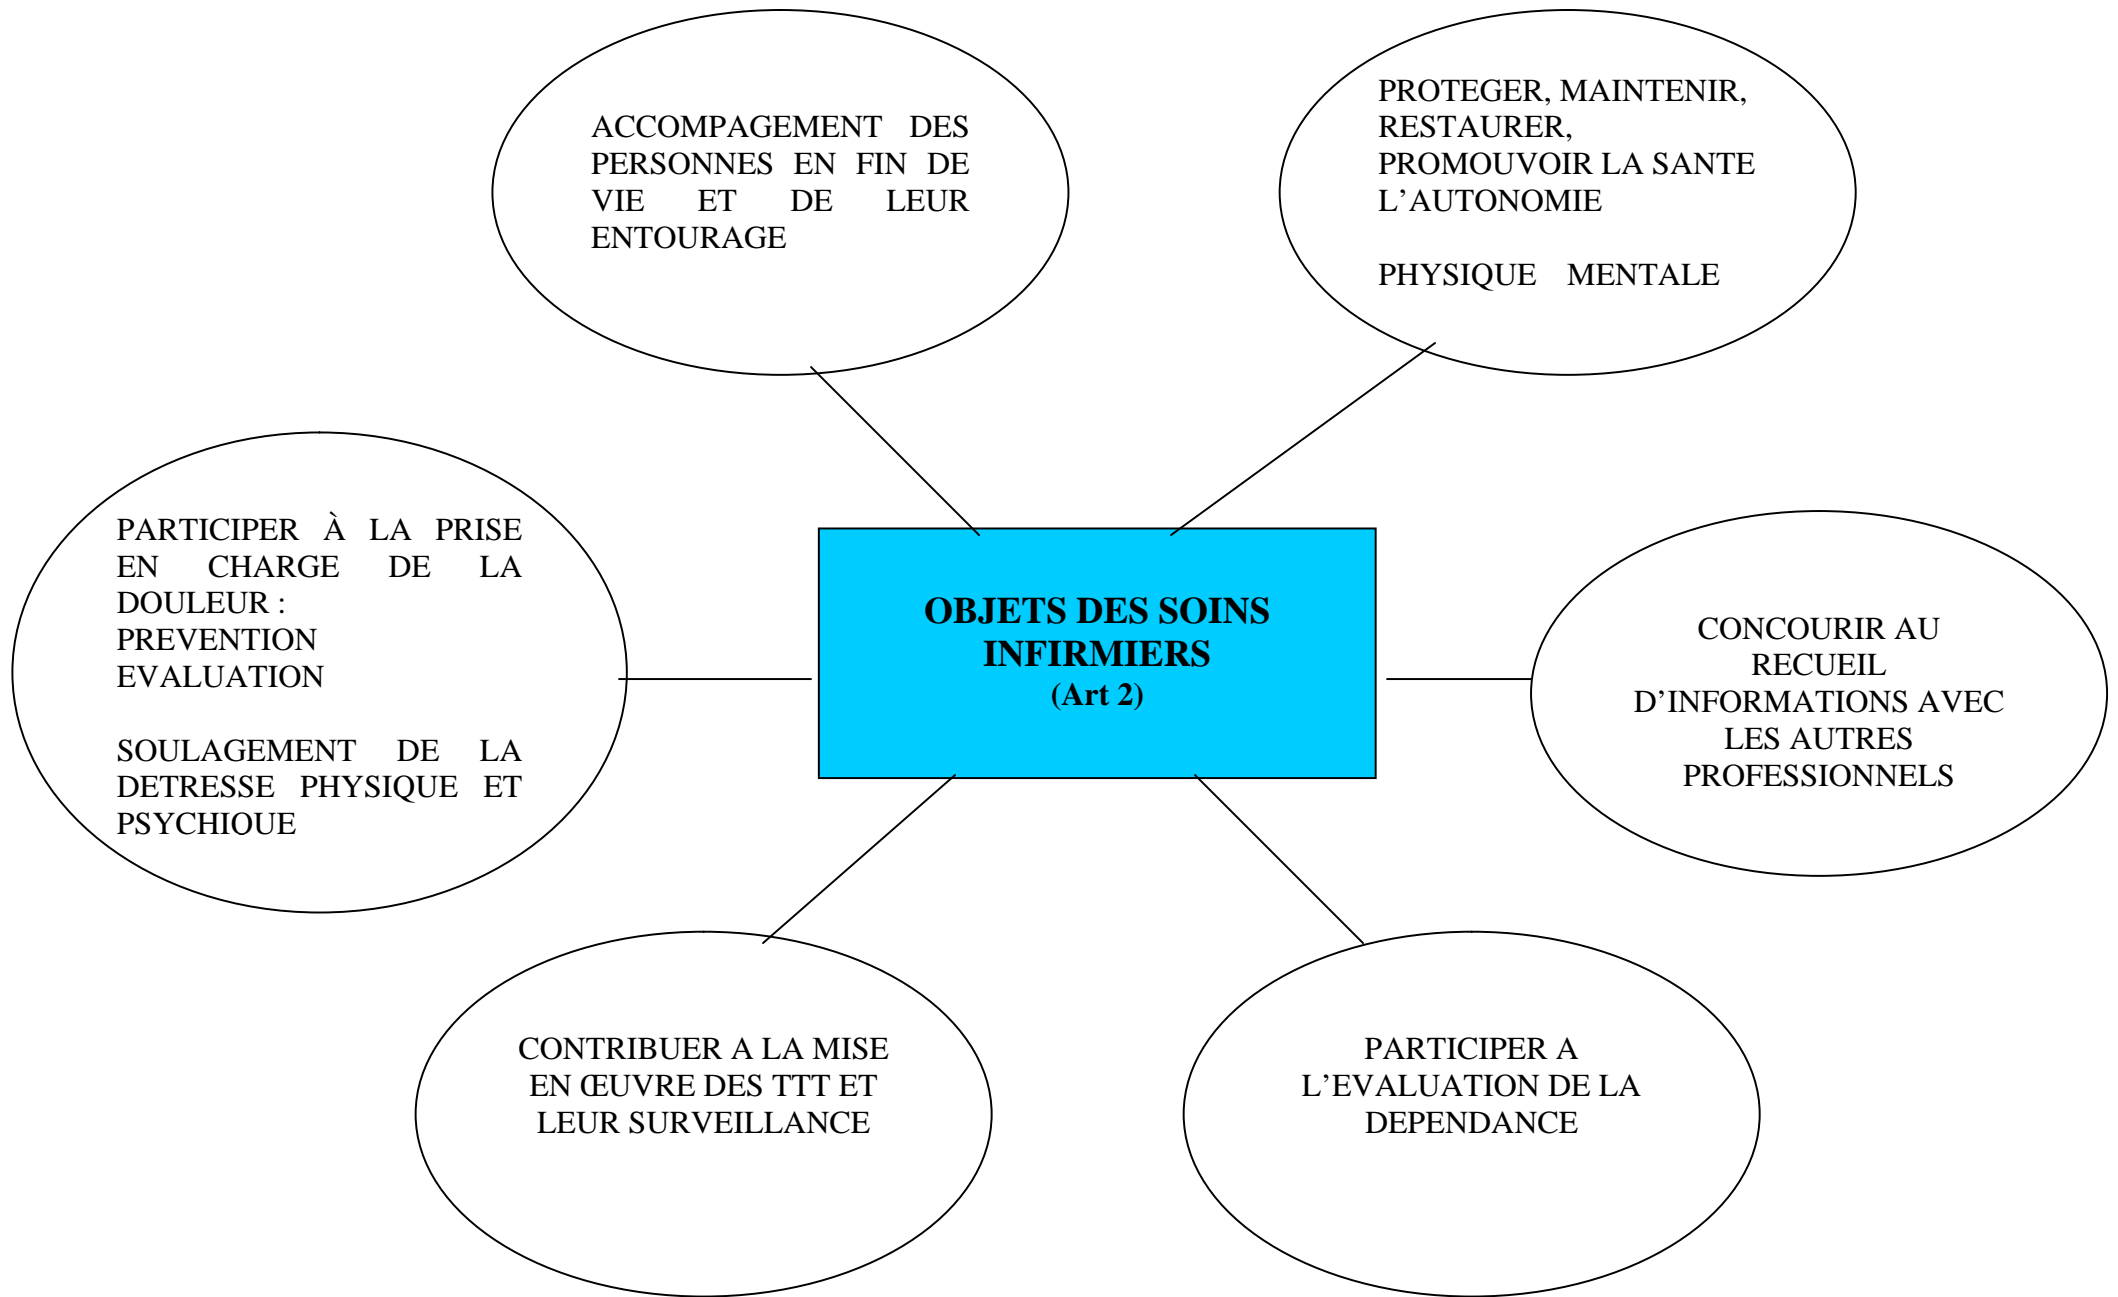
ACCOMPAGEMENT DES PERSONNES EN FIN DE VIE ET DE LEUR ENTOURAGE

PROTEGER, MAINTENIR, RESTAURER, PROMOUVOIR LA SANTE L'AUTONOMIE

PHYSIQUE MENTALE

PARTICIPER À LA PRISE EN CHARGE DE LA DOULEUR :
PREVENTION
EVALUATION

SOULAGEMENT DE LA DETRESSE PHYSIQUE ET PSYCHIOUE

**OBJETS DES SOINS INFIRMIERS**
**(Art 2)**

CONCOURIR AU RECUEIL D'INFORMATIONS AVEC LES AUTRES PROFESSIONNELS

CONTRIBUER A LA MISE EN ŒUVRE DES TTT ET LEUR SURVEILLANCE

PARTICIPER A L'EVALUATION DE LA DEPENDANCE